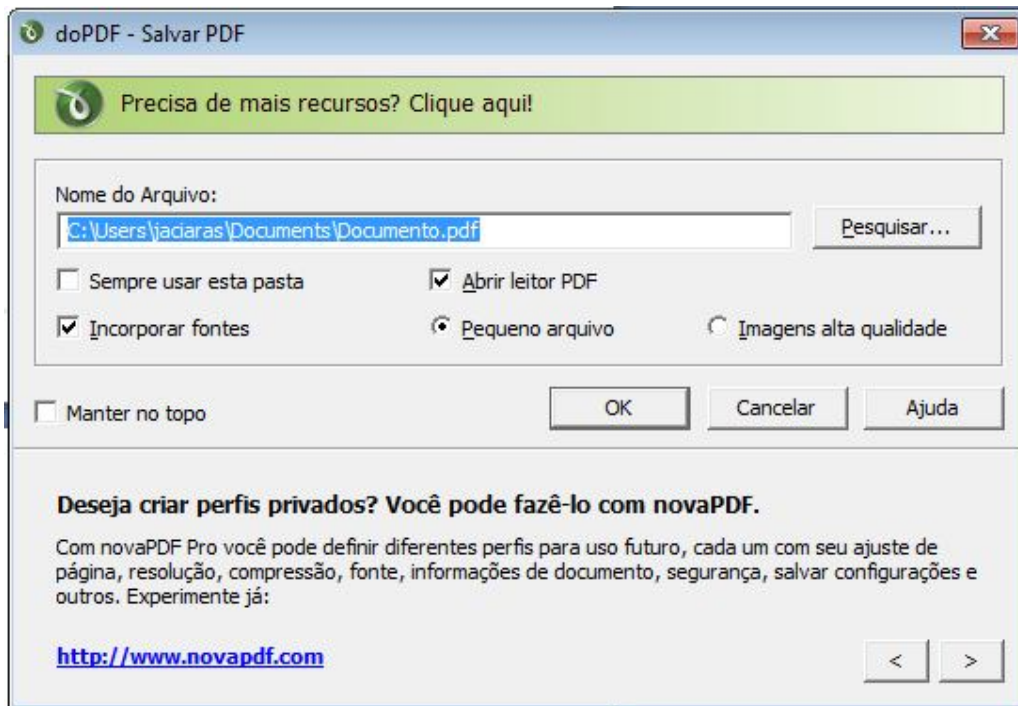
doPDF - Salvar PDF

Precisa de mais recursos? Clique aqui!

Nome do Arquivo:

C:\Users\jaciaras\Documents\Documento.pdf

Pesquisar...

Sempre usar esta pasta

Abrir leitor PDF

Incorporar fontes

Pequeno arquivo

Imagens alta qualidade

Manter no topo

OK

Cancelar

Ajuda

Deseja criar perfis privados? Você pode fazê-lo com novaPDF.

Com novaPDF Pro você pode definir diferentes perfis para uso futuro, cada um com seu ajuste de página, resolução, compressão, fonte, informações de documento, segurança, salvar configurações e outros. Experimente já:

http://www.novapdf.com

<

>